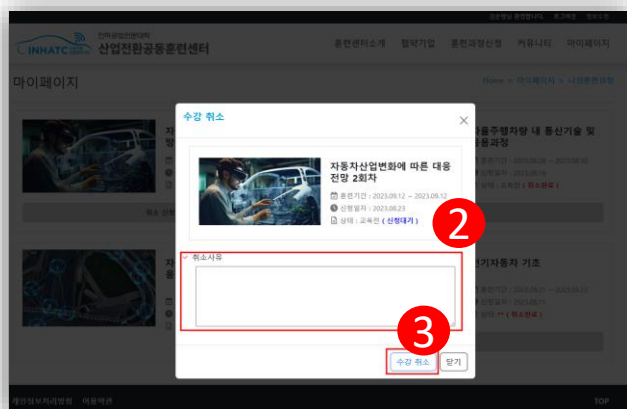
INHATC
산업전환공동훈련센터
훈련센터소개 협약기업 훈련과정신청 커뮤니티 마이페이지
마이페이지
Home > 마이페이지 > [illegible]

수강 취소
자동차산업변화에 따른 대응 전망 2회차
훈련기간 : 2023.09.12 ~ 2023.09.12
신청일자 : 2023.08.23
상태 : 교육전 ( 신청대기 )
2
취소사유
3
수강 취소
닫기

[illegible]주행차량 내 통신기술 및 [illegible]용과정
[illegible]기자동차 기초

개인정보처리방침 이용약관
TOP